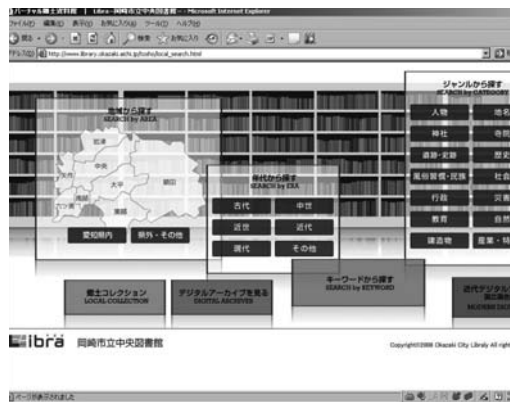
バーチャル郷土資料館 | Libra - 岡崎市立中央図書館 - Microsoft Internet Explorer

ファイル(F) 編集(E) 表示(V) お気に入り(A) ツール(T) ヘルプ(H)

戻る 検索 お気に入り

アドレス(D) http://www.library.okazaki.aichi.jp/tosho/local_search.html

地域から探す
SEARCH by AREA

額田

中央

大平

愛知県内

県外・その他

時代から探す
SEARCH by ERA

古代 | 中世
近世 | 近代
現代 | その他

ジャンルから探す
SEARCH by CATEGORY

人物 | 地名
神社 | 寺院
道路・史跡 | 歴史
風俗習慣・民族 | 社会
行政 | 災害
教育 | 自然
建造物 | 産業・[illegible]

キーワードから探す
SEARCH by KEYWORD

郷土コレクション
LOCAL COLLECTION

デジタルアーカイブを見る
DIGITAL ARCHIVES

近代デジタル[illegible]
MODERN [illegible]

Libra 岡崎市立中央図書館

Copyright©2008 Okazaki City Library All rights

ページが表示されました